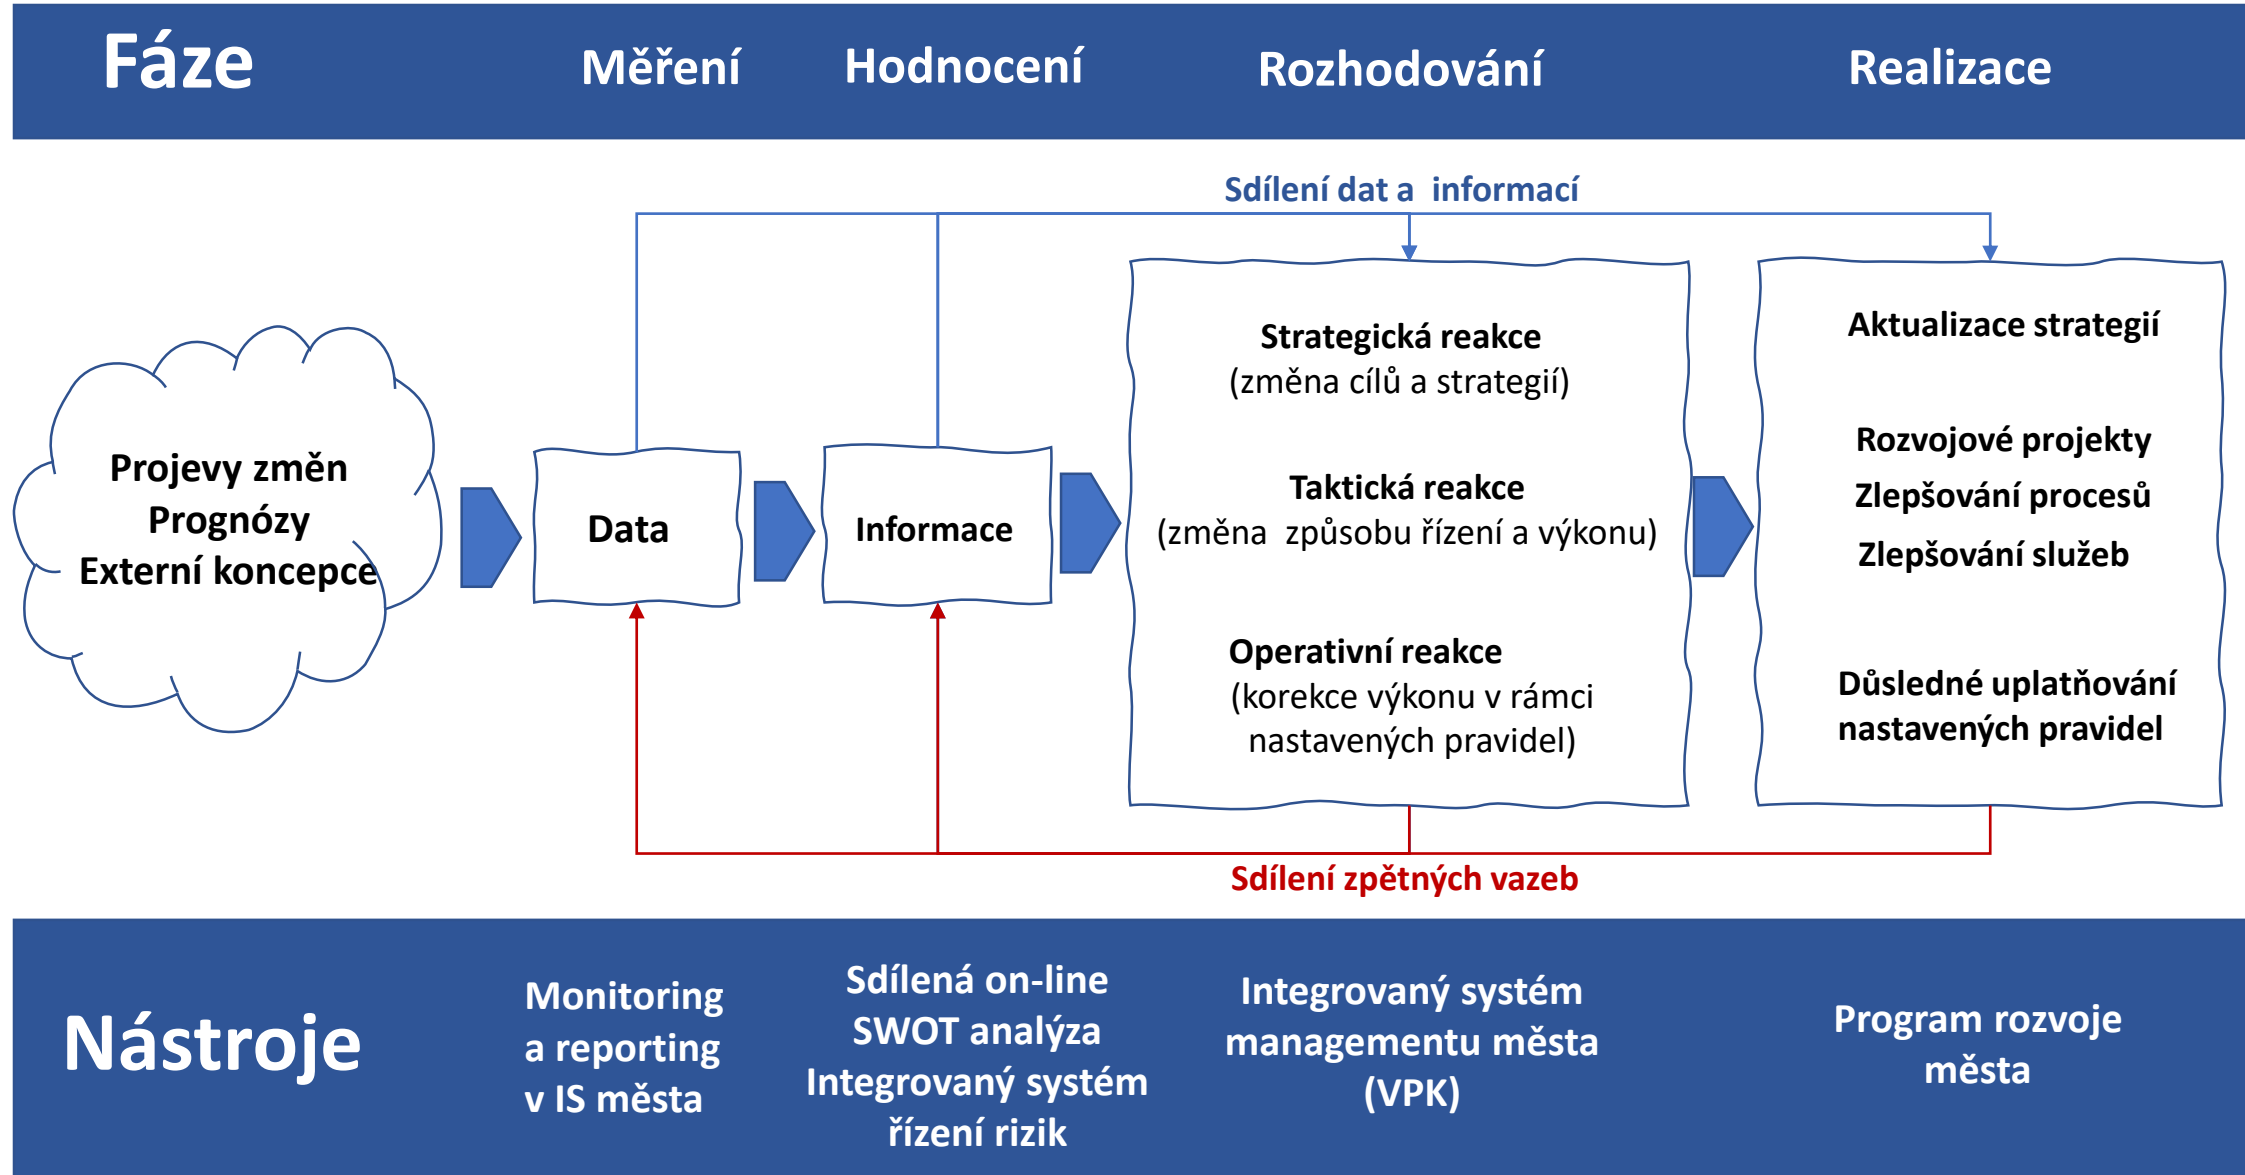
Fáze

Měření

Hodnocení

Rozhodování

Realizace

Sdílení dat a informací

Projevy změn
Prognózy
Externí koncepce

Data

Informace

Strategická reakce
(změna cílů a strategií)

Taktická reakce
(změna způsobu řízení a výkonu)

Operativní reakce
(korekce výkonu v rámci nastavených pravidel)

Aktualizace strategií

Rozvojové projekty
Zlepšování procesů
Zlepšování služeb

Důsledné uplatňování nastavených pravidel

Sdílení zpětných vazeb

Nástroje

Monitoring
a reporting
v IS města

Sdílená on-line
SWOT analýza
Integrovaný systém
řízení rizik

Integrovaný systém
managementu města
(VPK)

Program rozvoje
města